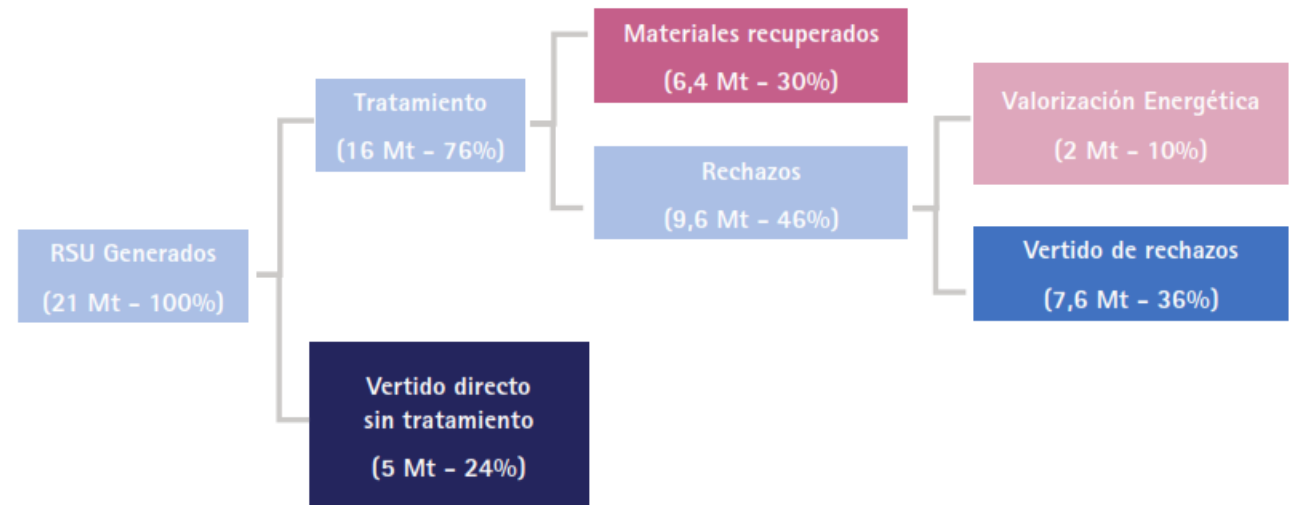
Materiales recuperados
(6,4 Mt - 30%)

Tratamiento
(16 Mt - 76%)

Valorización Energética
(2 Mt - 10%)

Rechazos
(9,6 Mt - 46%)

RSU Generados
(21 Mt - 100%)

Vertido de rechazos
(7,6 Mt - 36%)

Vertido directo
sin tratamiento
(5 Mt - 24%)